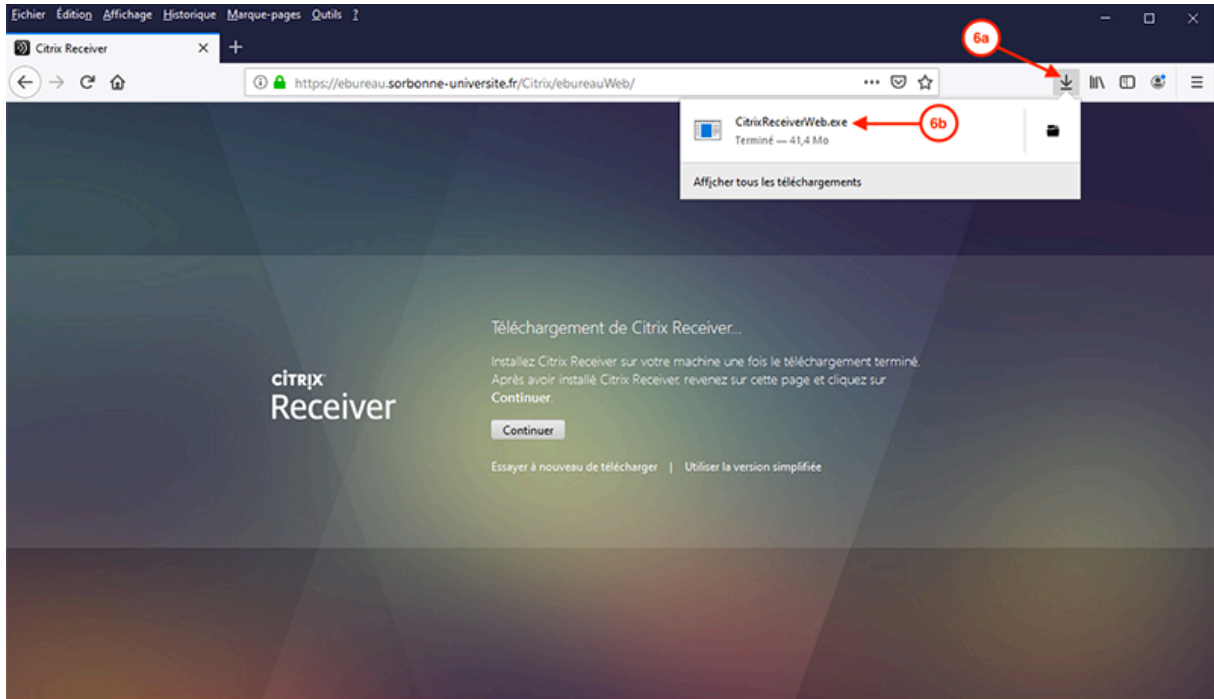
Fichier Édition Affichage Historique Marque-pages Outils ?

Citrix Receiver

https://ebureau.sorbonne-universite.fr/Citrix/ebureauWeb/

6a

CitrixReceiverWeb.exe
Terminé — 41,4 Mo

6b

Afficher tous les téléchargements

CITRIX
Receiver

Téléchargement de Citrix Receiver...

Installez Citrix Receiver sur votre machine une fois le téléchargement terminé. Après avoir installé Citrix Receiver, revenez sur cette page et cliquez sur Continuer.

Continuer

Essayer à nouveau de télécharger | Utiliser la version simplifiée